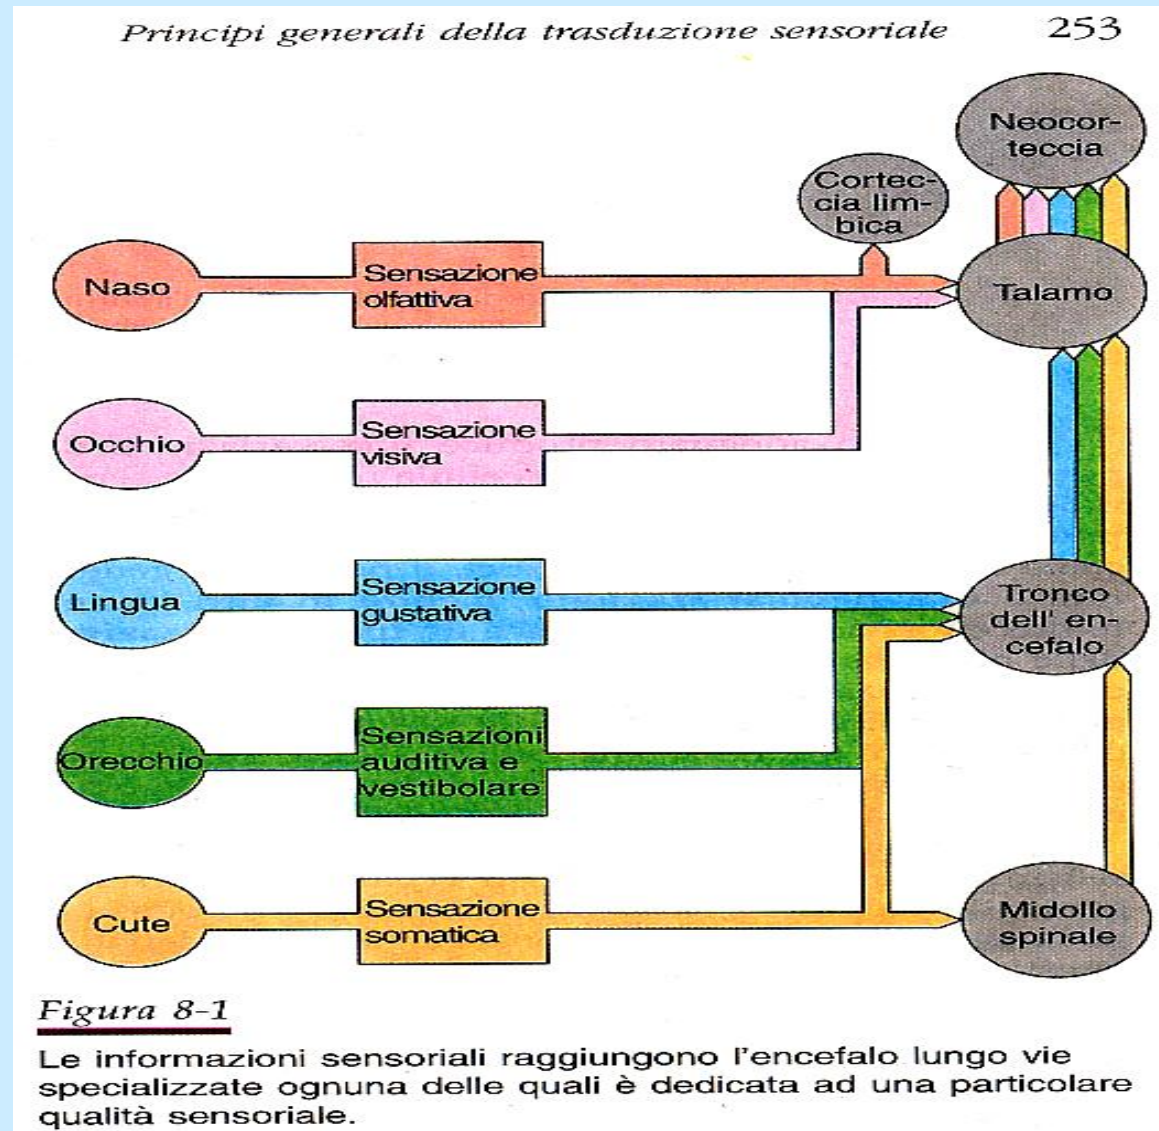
*Principi generali della trasduzione sensoriale* 253

Neocorteccia

Corteccia limbica

Naso

Sensazione olfattiva

Talamo

Occhio

Sensazione visiva

Lingua

Sensazione gustativa

Tronco dell' encefalo

Orecchio

Sensazioni auditiva e vestibolare

Cute

Sensazione somatica

Midollo spinale

*Figura 8-1*

Le informazioni sensoriali raggiungono l'encefalo lungo vie specializzate ognuna delle quali è dedicata ad una particolare qualità sensoriale.